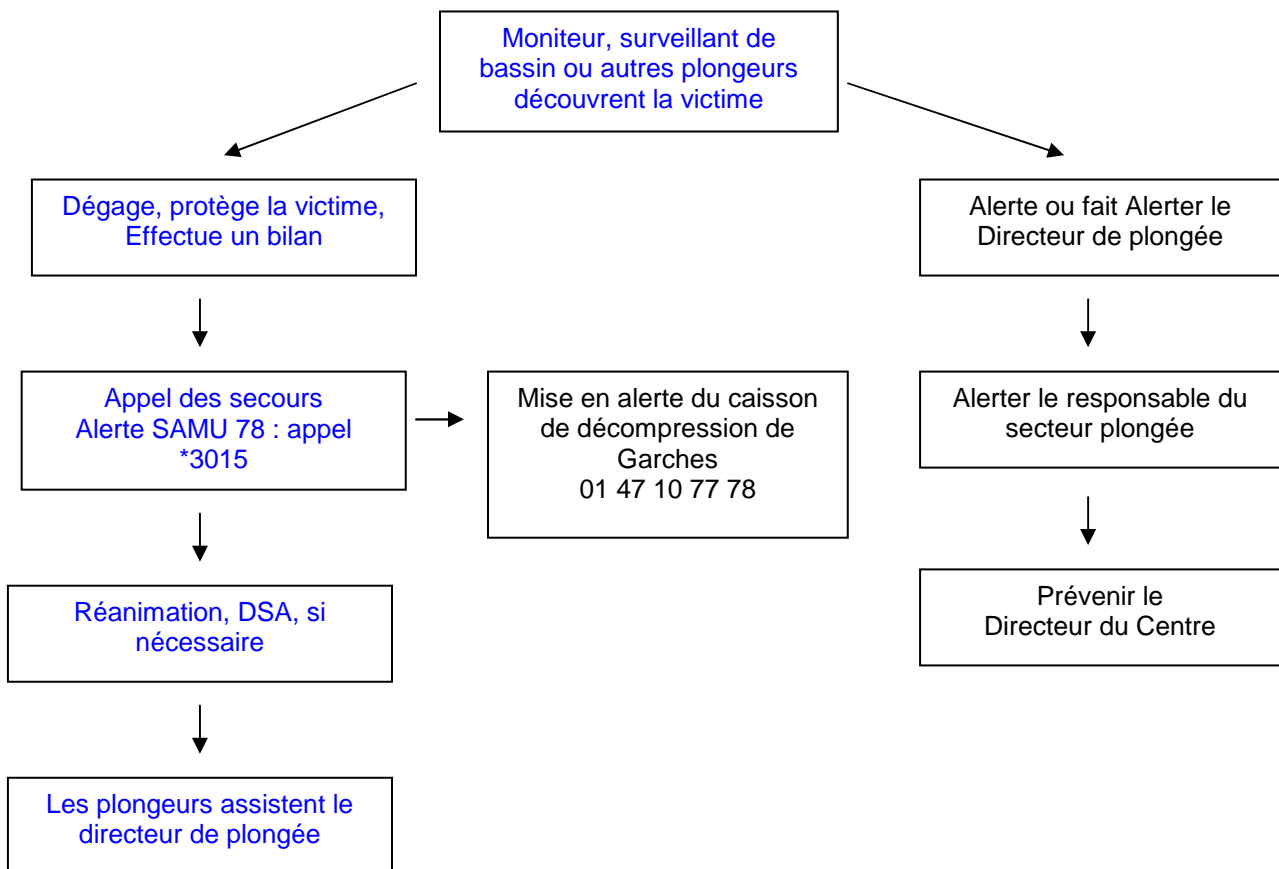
Moniteur, surveillant de bassin ou autres plongeurs découvrent la victime

Dégage, protège la victime, Effectue un bilan

Appel des secours
Alerte SAMU 78 : appel *3015

Mise en alerte du caisson de décompression de Garches
01 47 10 77 78

Réanimation, DSA, si nécessaire

Les plongeurs assistent le directeur de plongée

Alerte ou fait Alerter le Directeur de plongée

Alerter le responsable du secteur plongée

Prévenir le
Directeur du Centre